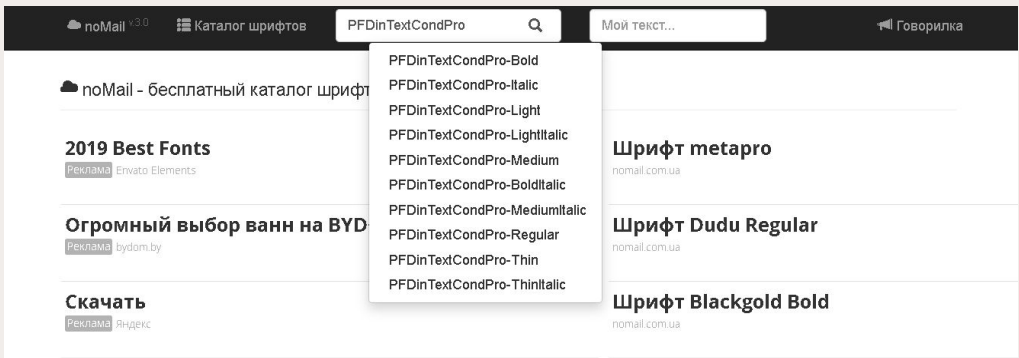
noMail v3.0 Каталог шрифтов PFDinTextCondPro Мой текст... Говорилка

PFDinTextCondPro-Bold
PFDinTextCondPro-Italic
PFDinTextCondPro-Light
PFDinTextCondPro-LightItalic
PFDinTextCondPro-Medium
PFDinTextCondPro-BoldItalic
PFDinTextCondPro-MediumItalic
PFDinTextCondPro-Regular
PFDinTextCondPro-Thin
PFDinTextCondPro-ThinItalic

noMail - бесплатный каталог шрифт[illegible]

2019 Best Fonts
Реклама Envato Elements

Огромный выбор ванн на BYD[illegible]
Реклама bydom.by

Скачать
Реклама Яндекс

Шрифт metapro
nomail.com.ua

Шрифт Dudu Regular
nomail.com.ua

Шрифт Blackgold Bold
nomail.com.ua